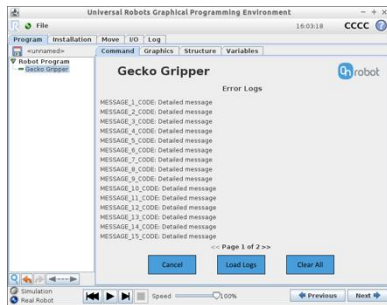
Universal Robots Graphical Programming Environment
File
16:03:18 CCCC
Program Installation Move I/O Log
<unnamed>
Command Graphics Structure Variables
Robot Program
Gecko Gripper
Gecko Gripper
onrobot
Error Logs
MESSAGE_1_CODE: Detailed message
MESSAGE_2_CODE: Detailed message
MESSAGE_3_CODE: Detailed message
MESSAGE_4_CODE: Detailed message
MESSAGE_5_CODE: Detailed message
MESSAGE_6_CODE: Detailed message
MESSAGE_7_CODE: Detailed message
MESSAGE_8_CODE: Detailed message
MESSAGE_9_CODE: Detailed message
MESSAGE_10_CODE: Detailed message
MESSAGE_11_CODE: Detailed message
MESSAGE_12_CODE: Detailed message
MESSAGE_13_CODE: Detailed message
MESSAGE_14_CODE: Detailed message
MESSAGE_15_CODE: Detailed message
<< Page 1 of 2 >>
Cancel
Load Logs
Clear All
Simulation
Real Robot
Speed 100%
Previous
Next